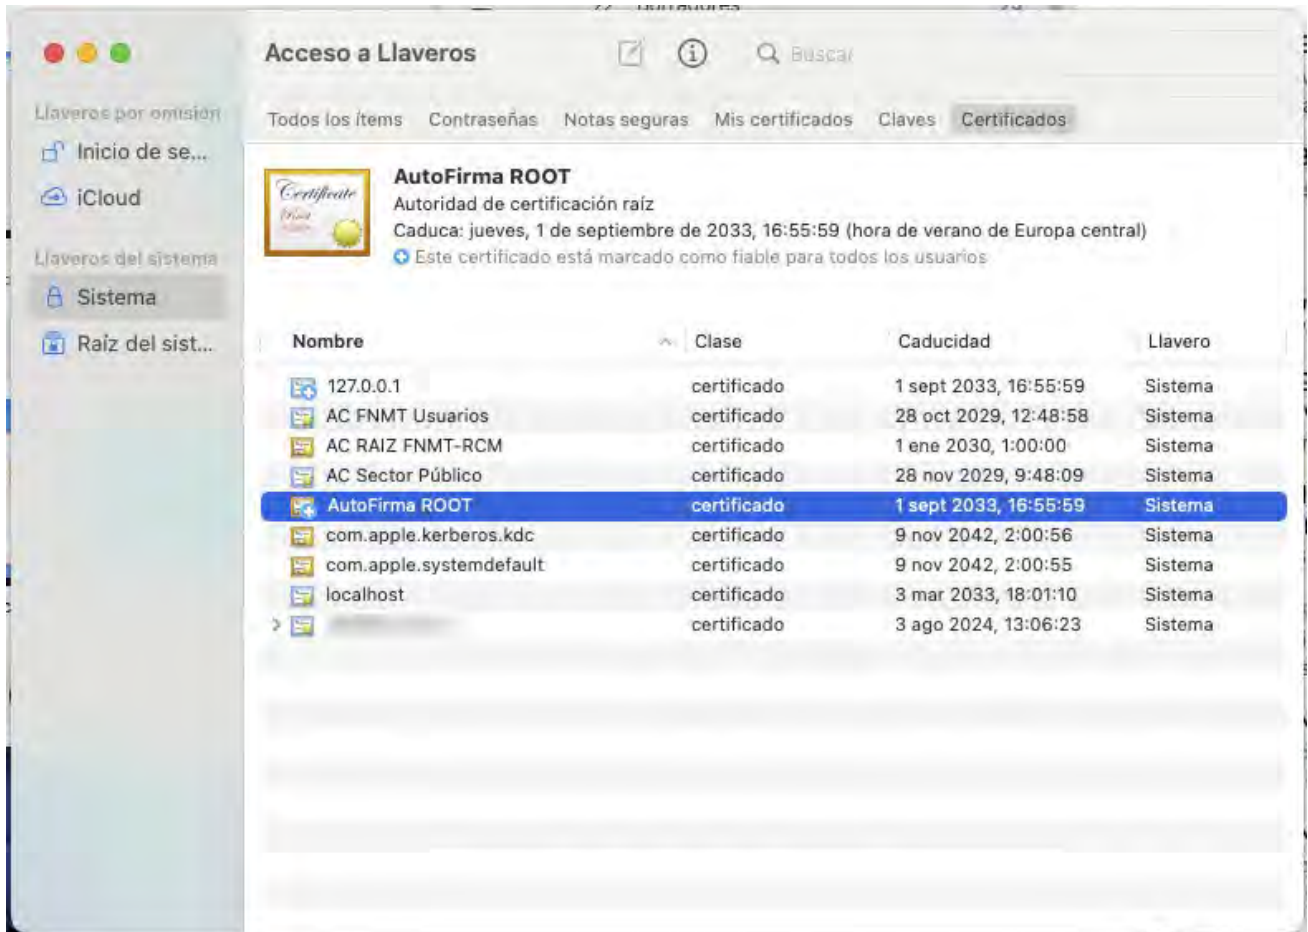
Acceso a Llaveros

Buscar

Llaveros por omisión

Inicio de se...

iCloud

Llaveros del sistema

Sistema

Raíz del sist...

Todos los ítems Contraseñas Notas seguras Mis certificados Claves Certificados

Certificate Root

AutoFirma ROOT
Autoridad de certificación raíz
Caduca: jueves, 1 de septiembre de 2033, 16:55:59 (hora de verano de Europa central)
Este certificado está marcado como fiable para todos los usuarios

| Nombre | Clase | Caducidad | Llavero |
|---|---|---|---|
| 127.0.0.1 | certificado | 1 sept 2033, 16:55:59 | Sistema |
| AC FNMT Usuarios | certificado | 28 oct 2029, 12:48:58 | Sistema |
| AC RAIZ FNMT-RCM | certificado | 1 ene 2030, 1:00:00 | Sistema |
| AC Sector Público | certificado | 28 nov 2029, 9:48:09 | Sistema |
| AutoFirma ROOT | certificado | 1 sept 2033, 16:55:59 | Sistema |
| com.apple.kerberos.kdc | certificado | 9 nov 2042, 2:00:56 | Sistema |
| com.apple.systemdefault | certificado | 9 nov 2042, 2:00:55 | Sistema |
| localhost | certificado | 3 mar 2033, 18:01:10 | Sistema |
| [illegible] | certificado | 3 ago 2024, 13:06:23 | Sistema |